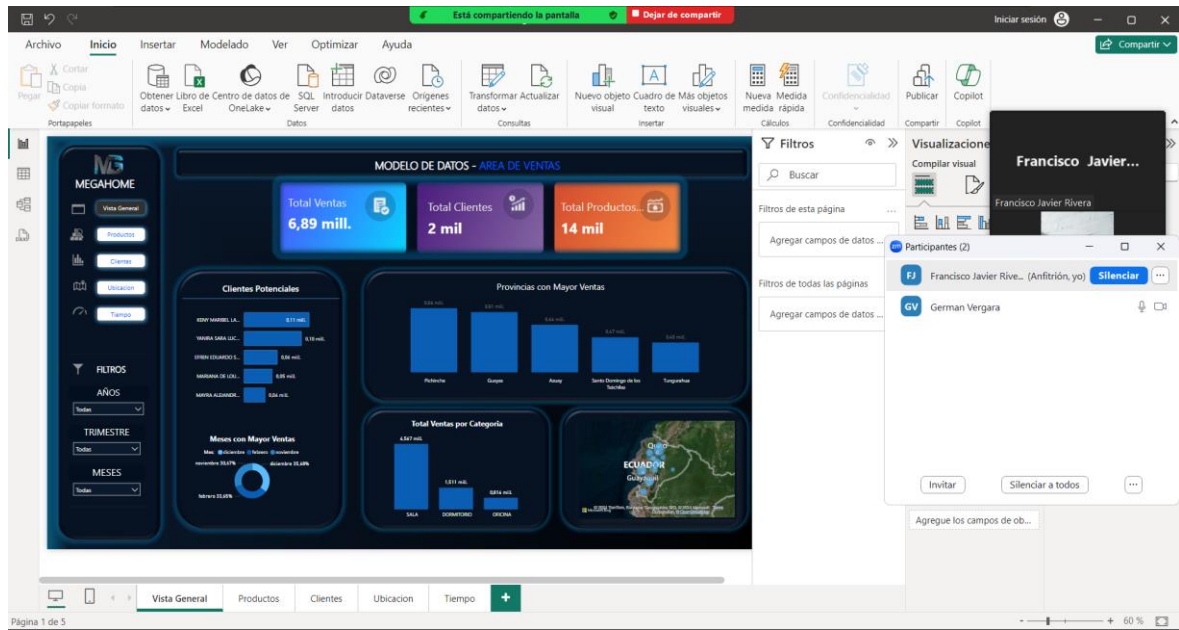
Está compartiendo la pantalla Dejar de compartir
Iniciar sesión
Archivo Inicio Insertar Modelado Ver Optimizar Ayuda
Compartir
Pegar Cortar Copia Copiar formato
Portapapeles
Obtener datos Libro de Excel Centro de datos de OneLake SQL Server Introducir datos Dataverse Orígenes recientes
Datos
Transformar datos Actualizar
Consultas
Nuevo objeto visual Cuadro de texto Más objetos visuales
Insertar
Nueva medida Medida rápida
Cálculos
Confidencialidad
Confidencialidad
Publicar
Compartir
Copilot
Copilot

MEGAHOME
Vista General
Productos
Clientes
Ubicacion
Tiempo
FILTROS
AÑOS
Todas
TRIMESTRE
Todas
MESES
Todas

MODELO DE DATOS - AREA DE VENTAS
Total Ventas 6,89 mill.
Total Clientes 2 mil
Total Productos... 14 mil

Clientes Potenciales
RENY MARIBEL LA... 0,11 mill.
YANIRA SARA LUC... 0,10 mill.
EFREN EDUARDO S... 0,06 mill.
MARIANA DE LOU... 0,05 mill.
MAYRA ALEJANDR... 0,04 mill.

Provincias con Mayor Ventas
Pichincha Guayas Azuay Santo Domingo de los Tsáchilas Tungurahua

Meses con Mayor Ventas
Mes diciembre febrero noviembre
noviembre 33,67% diciembre 33,68%
febrero 32,65%

Total Ventas por Categoría
4,567 mill.
1,511 mill.
0,814 mill.
SALA DORMITORIO OFICINA

Quito
ECUADOR
Guayaquil

Filtros
Buscar
Filtros de esta página
Agregar campos de datos ...
Filtros de todas las páginas
Agregar campos de datos ...

Visualizaciones
Compilar visual
Agregue los campos de ob...

Francisco Javier...
Francisco Javier Rivera

Participantes (2)
FJ Francisco Javier Rive... (Anfitrión, yo) Silenciar
GV German Vergara
Invitar Silenciar a todos

Vista General Productos Clientes Ubicacion Tiempo +
Página 1 de 5
60 %